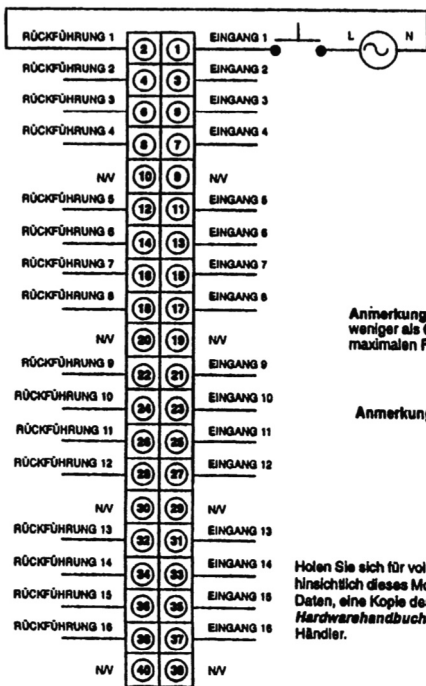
RÜCKFÜHRUNG 1 ② ① EINGANG 1 L N
RÜCKFÜHRUNG 2 ④ ③ EINGANG 2
RÜCKFÜHRUNG 3 ⑥ ⑤ EINGANG 3
RÜCKFÜHRUNG 4 ⑧ ⑦ EINGANG 4
N/V ⑩ ⑨ N/V
RÜCKFÜHRUNG 5 ⑫ ⑪ EINGANG 5
RÜCKFÜHRUNG 6 ⑭ ⑬ EINGANG 6
RÜCKFÜHRUNG 7 ⑯ ⑮ EINGANG 7
RÜCKFÜHRUNG 8 ⑱ ⑰ EINGANG 8
N/V ⑳ ⑲ N/V
RÜCKFÜHRUNG 9 ㉒ ㉑ EINGANG 9
RÜCKFÜHRUNG 10 ㉔ ㉓ EINGANG 10
RÜCKFÜHRUNG 11 ㉖ ㉕ EINGANG 11
RÜCKFÜHRUNG 12 ㉘ ㉗ EINGANG 12
N/V ㉚ ㉙ N/V
RÜCKFÜHRUNG 13 ㉜ ㉛ EINGANG 13
RÜCKFÜHRUNG 14 ㉞ ㉝ EINGANG 14
RÜCKFÜHRUNG 15 ㊱ ㉟ EINGANG 15
RÜCKFÜHRUNG 16 ㊳ ㊲ EINGANG 16
N/V ㊵ ㊴ N/V

Anmerkung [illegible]
weniger als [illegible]
maximalen F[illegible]

Anmerkung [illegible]

Holen Sie sich für vol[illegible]
hinsichtlich dieses Mo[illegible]
Daten, eine Kopie de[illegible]
Hardwarehandbuch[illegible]
Händler.